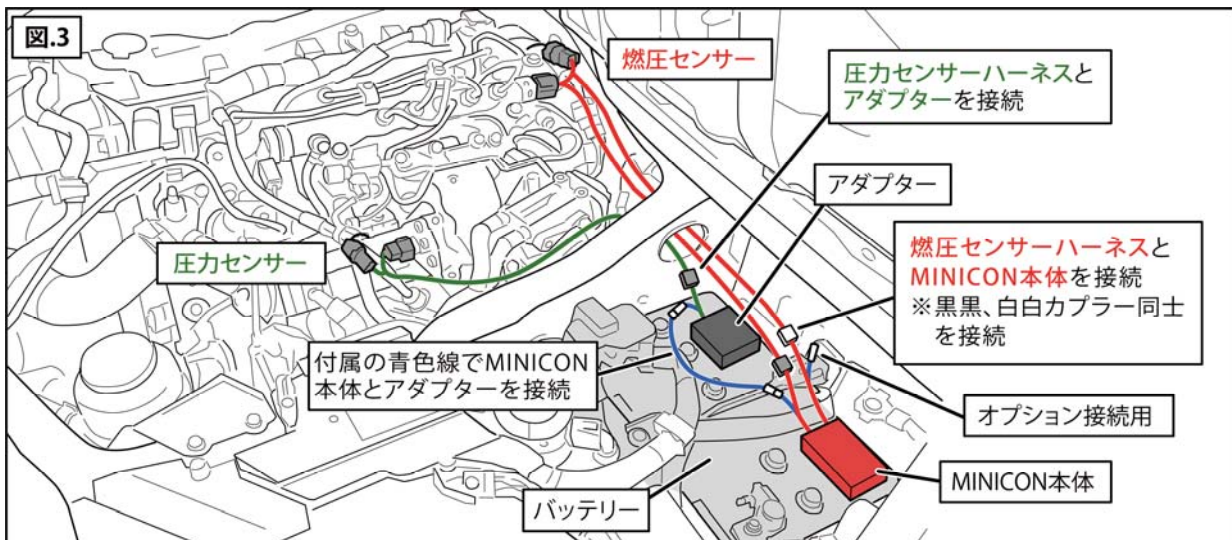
図.3

燃圧センサー

圧力センサーハーネスとアダプターを接続

アダプター

燃圧センサーハーネスとMINICON本体を接続
※黒黒、白白カプラー同士を接続

圧力センサー

付属の青色線でMINICON本体とアダプターを接続

オプション接続用

MINICON本体

バッテリー